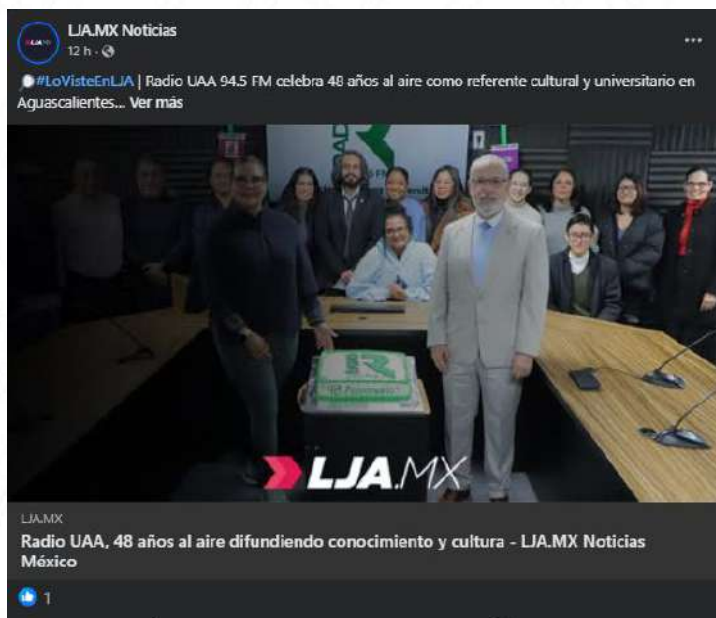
LJA.MX Noticias
12 h · 

#LoVisteEnLJA | Radio UAA 94.5 FM celebra 48 años al aire como referente cultural y universitario en Aguascalientes... Ver más

LJA.MX

LJA.MX

Radio UAA, 48 años al aire difundiendo conocimiento y cultura - LJA.MX Noticias México

1